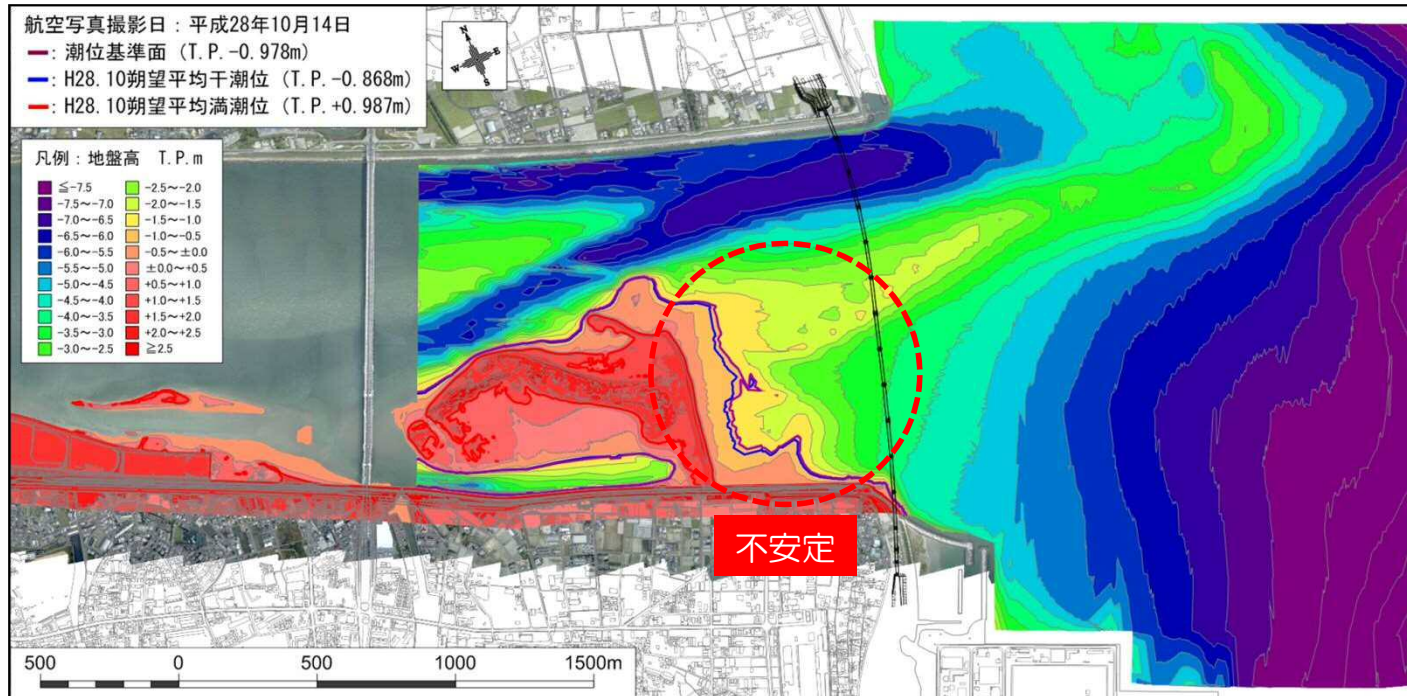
航空写真撮影日：平成28年10月14日
━：潮位基準面（T.P.−0.978m）
━：H28.10朔望平均干潮位（T.P.−0.868m）
━：H28.10朔望平均満潮位（T.P.+0.987m）

凡例：地盤高　T.P.m

| | |
|---|---|
| ≦−7.5 | −2.5〜−2.0 |
| −7.5〜−7.0 | −2.0〜−1.5 |
| −7.0〜−6.5 | −1.5〜−1.0 |
| −6.5〜−6.0 | −1.0〜−0.5 |
| −6.0〜−5.5 | −0.5〜±0.0 |
| −5.5〜−5.0 | ±0.0〜+0.5 |
| −5.0〜−4.5 | +0.5〜+1.0 |
| −4.5〜−4.0 | +1.0〜+1.5 |
| −4.0〜−3.5 | +1.5〜+2.0 |
| −3.5〜−3.0 | +2.0〜+2.5 |
| −3.0〜−2.5 | ≧2.5 |

N
E
S
W

不安定

500　0　500　1000　1500m